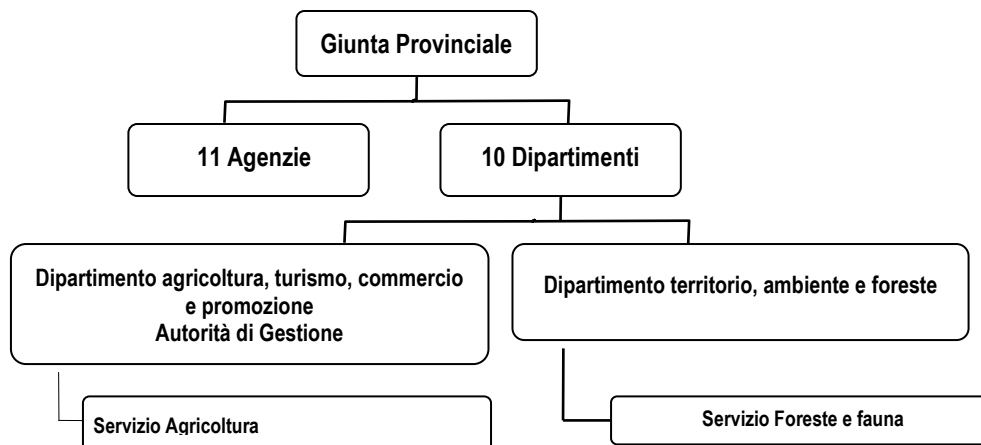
Giunta Provinciale

11 Agenzie

10 Dipartimenti

Dipartimento agricoltura, turismo, commercio e promozione
Autorità di Gestione

Dipartimento territorio, ambiente e foreste

Servizio Agricoltura

Servizio Foreste e fauna